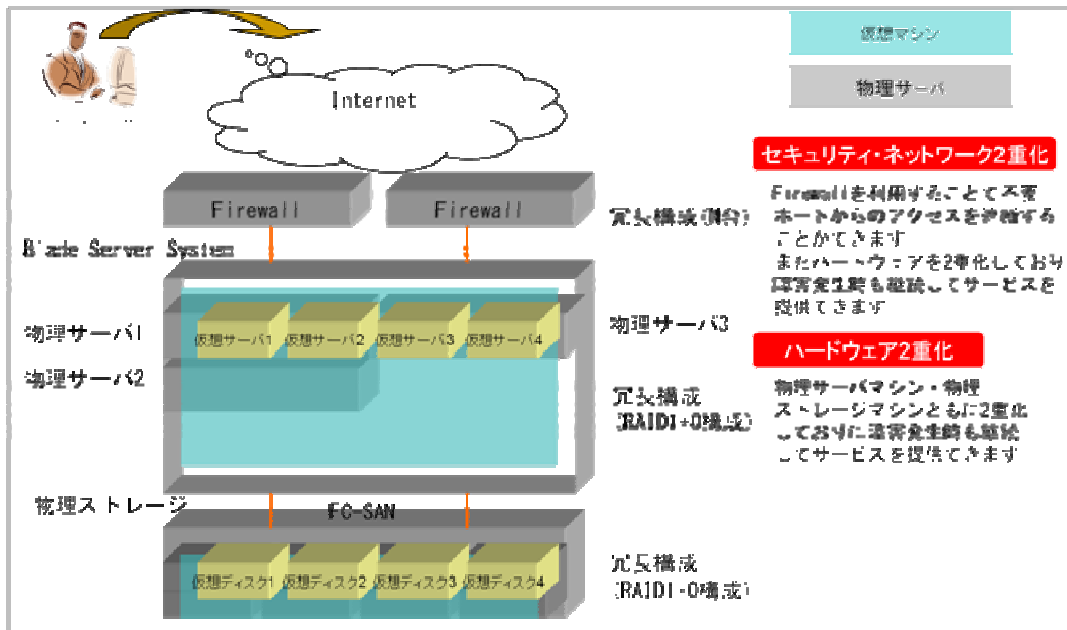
仮想マシン

物理サーバ

Internet

セキュリティ・ネットワーク2重化

Firewall

Firewall

冗長構成(並列)

Firewallを利用することで不要ホートからのアクセスを遮断することかできます

またハードウェアを2重化しており障害発生時も継続してサービスを提供てきます

Blade Server System

物理サーバ1

仮想サーバ1

仮想サーバ2

仮想サーバ3

仮想サーバ4

物理サーバ3

ハードウェア2重化

物理サーバ2

冗長構成 (RAID1+0構成)

物理サーバマシン・物理ストレージマシンともに2重化しており障害発生時も継続してサービスを提供てきます

物理ストレージ

FC-SAN

仮想ディスク1

仮想ディスク2

仮想ディスク3

仮想ディスク4

冗長構成 (RAID1+0構成)